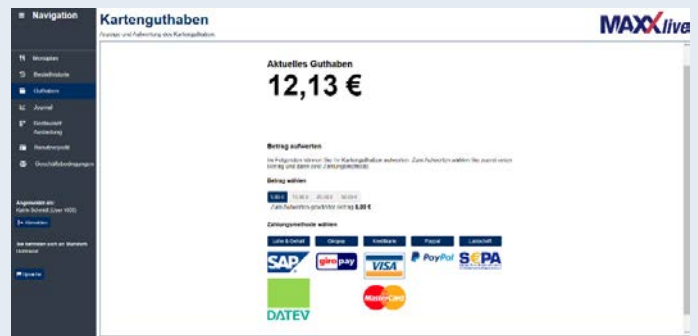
≡ Navigation

Kartenguthaben
Anzeige und Aufwertung des Kartenguthabens

MAXX live

Wochenplan
Bestellhistorie
Guthaben
Journal
Bestellsperre / Abmeldung
Benutzerprofil
Geschäftsbedingungen

Angemeldet als:
Karin Schmidt (User 4930)
Abmelden

Sie befinden sich am Standort:
Dortmund

Sprache

Aktuelles Guthaben
12,13 €

Betrag aufwerten
Im Folgenden können Sie Ihr Kartenguthaben aufwerten. Zum Aufwerten wählen Sie zuerst einen Betrag und dann eine Zahlungsmethode.

Betrag wählen
5,00 € | 10,00 € | 25,00 € | 50,00 €
Zum Aufwerten gewählter Betrag: 5,00 €

Zahlungsmethode wählen
Lohn & Gehalt | Giropay | Kreditkarte | Paypal | Lastschrift

SAP
giropay
VISA
PayPal
SEPA
DATEV
MasterCard